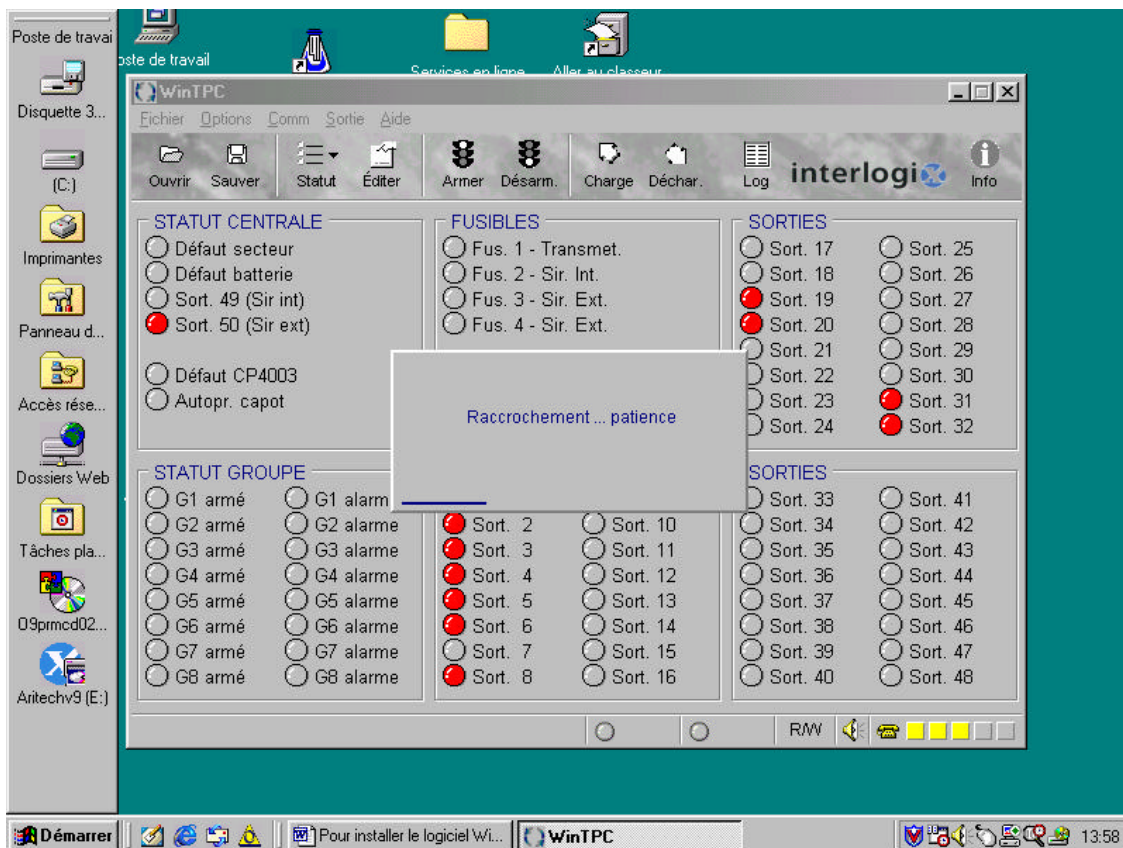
Poste de travai
Disquette 3...
(C:)
Imprimantes
Panneau d...
Accès rése...
Dossiers Web
Tâches pla...
09prmcd02...
Aritechv9 (E:)

oste de travail
Services en ligne
Aller au classeur

WinTPC
Fichier Options Comm Sortie Aide
Ouvrir Sauver Statut Éditer Armer Désarm. Charge Déchar. Log interlogix Info

STATUT CENTRALE
Défaut secteur
Défaut batterie
Sort. 49 (Sir int)
Sort. 50 (Sir ext)
Défaut CP4003
Autopr. capot

FUSIBLES
Fus. 1 - Transmet.
Fus. 2 - Sir. Int.
Fus. 3 - Sir. Ext.
Fus. 4 - Sir. Ext.

SORTIES
Sort. 17
Sort. 18
Sort. 19
Sort. 20
Sort. 21
Sort. 22
Sort. 23
Sort. 24
Sort. 25
Sort. 26
Sort. 27
Sort. 28
Sort. 29
Sort. 30
Sort. 31
Sort. 32

Raccrochement ... patience

STATUT GROUPE
G1 armé
G2 armé
G3 armé
G4 armé
G5 armé
G6 armé
G7 armé
G8 armé
G1 alarm
G2 alarme
G3 alarme
G4 alarme
G5 alarme
G6 alarme
G7 alarme
G8 alarme

Sort. 2
Sort. 3
Sort. 4
Sort. 5
Sort. 6
Sort. 7
Sort. 8
Sort. 10
Sort. 11
Sort. 12
Sort. 13
Sort. 14
Sort. 15
Sort. 16

SORTIES
Sort. 33
Sort. 34
Sort. 35
Sort. 36
Sort. 37
Sort. 38
Sort. 39
Sort. 40
Sort. 41
Sort. 42
Sort. 43
Sort. 44
Sort. 45
Sort. 46
Sort. 47
Sort. 48

R/W

Démarrer
Pour installer le logiciel Wi...
WinTPC
13:58